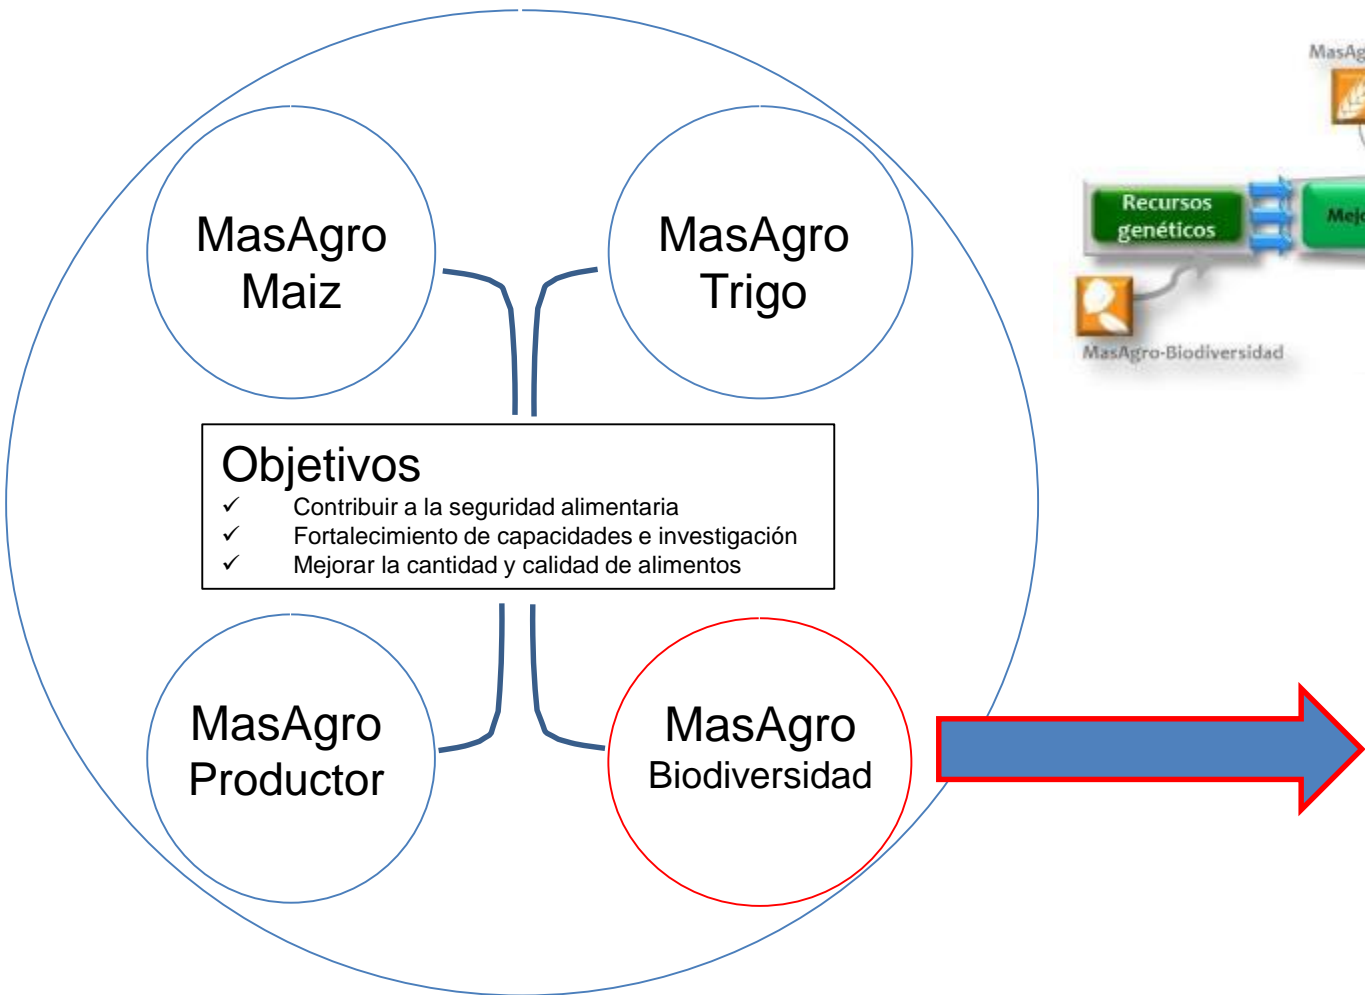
MasAgro Maiz

MasAgro Trigo

Objetivos
✓ Contribuir a la seguridad alimentaria
✓ Fortalecimiento de capacidades e investigación
✓ Mejorar la cantidad y calidad de alimentos

MasAgro Productor

MasAgro Biodiversidad

MasAg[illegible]

Recursos genéticos

Mej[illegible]

MasAgro-Biodiversidad